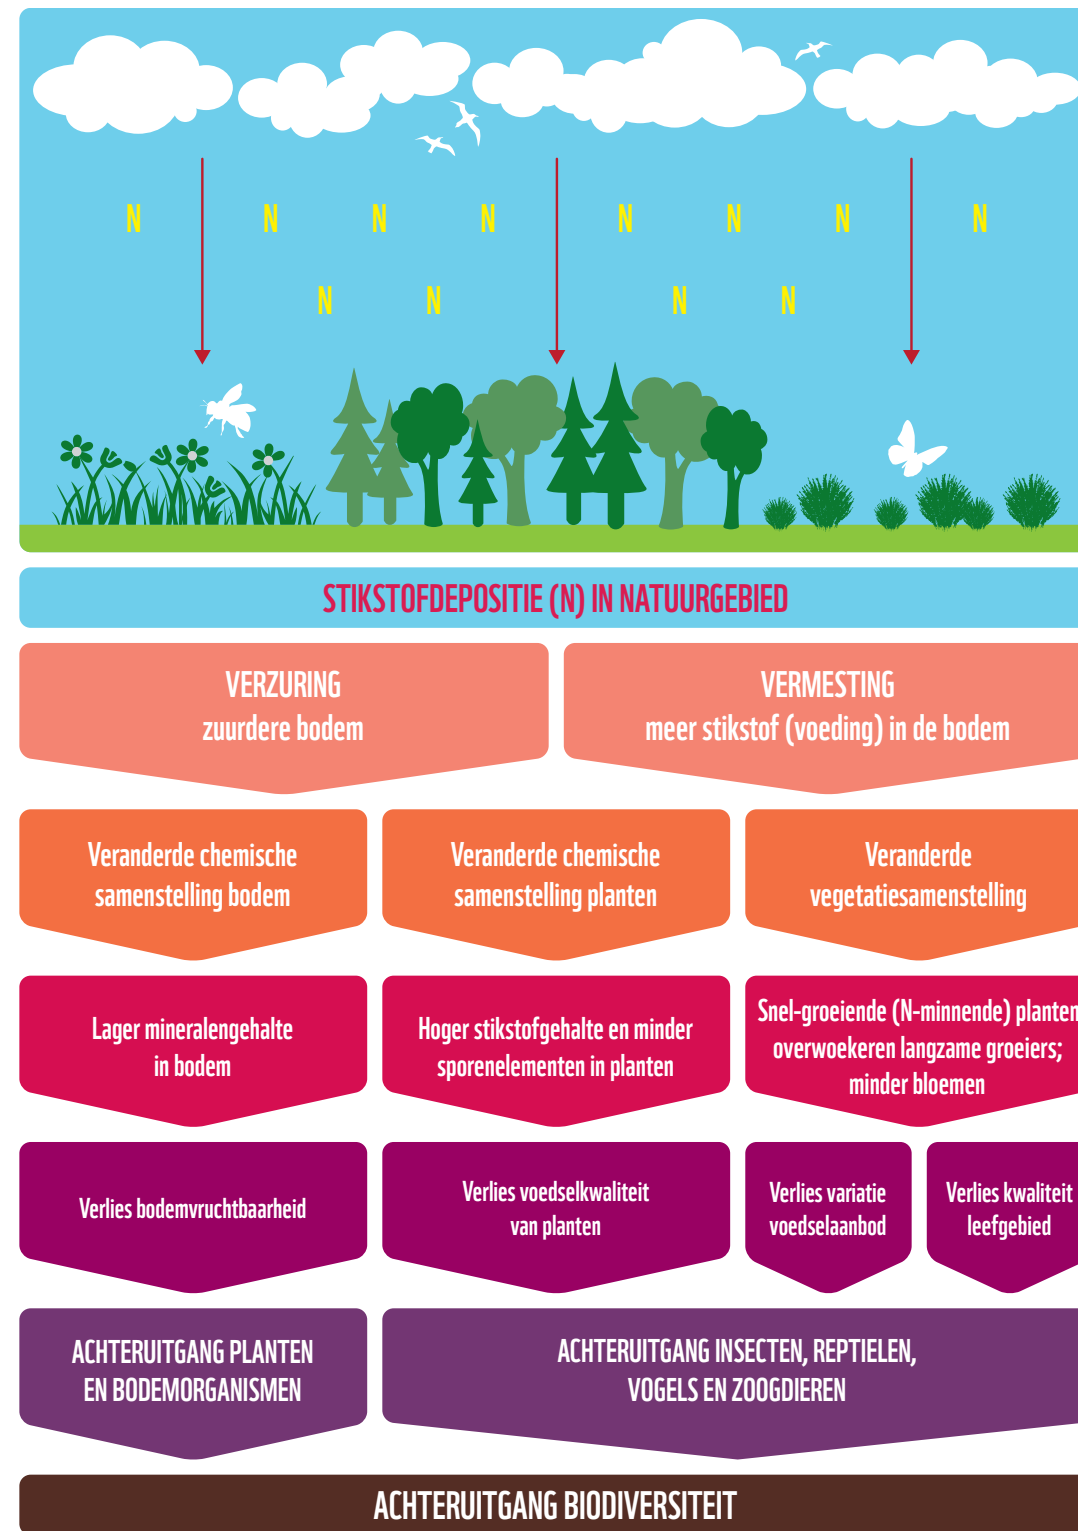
N N N N N N N N
N N N N

STIKSTOFDEPOSITIE (N) IN NATUURGEBIED

VERZURING
zuurdere bodem

VERMESTING
meer stikstof (voeding) in de bodem

Veranderde chemische samenstelling bodem

Veranderde chemische samenstelling planten

Veranderde vegetatiesamenstelling

Lager mineralengehalte in bodem

Hoger stikstofgehalte en minder sporenelementen in planten

Snel-groeiende (N-minnende) planten overwoekeren langzame groeiers; minder bloemen

Verlies bodemvruchtbaarheid

Verlies voedselkwaliteit van planten

Verlies variatie voedselaanbod

Verlies kwaliteit leefgebied

ACHTERUITGANG PLANTEN EN BODEMORGANISMEN

ACHTERUITGANG INSECTEN, REPTIELEN, VOGELS EN ZOOGDIEREN

ACHTERUITGANG BIODIVERSITEIT